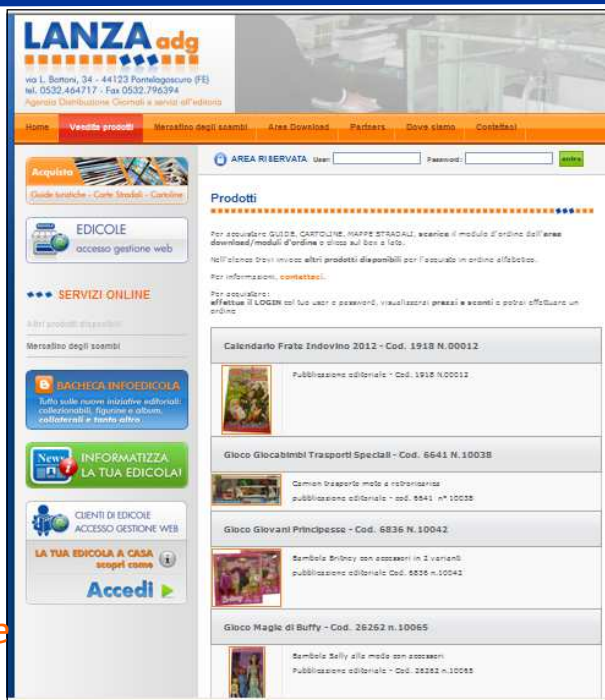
LANZA adg

via L. Bottoni, 34 - 44123 Pontelagoscuro (FE)
tel. 0532.464717 - Fax 0532.796394
Agenzia Distribuzione Giornali e servizi all'editoria

Home | Vendita prodotti | Mercatino degli scambi | Area Download | Partners | Dove siamo | Contattaci

Acquista
Guide turistiche - Carte Stradali - Cartoline

EDICOLE
accesso gestione web

SERVIZI ONLINE

Altri prodotti disponibili

Mercatino degli scambi

BACHECA INFOEDICOLA
Tutto sulle nuove iniziative editoriali: collezionabili, figurine e album, collaterali e tanto altro

News
INFORMATIZZA LA TUA EDICOLA!

CLIENTI DI EDICOLE
ACCESSO GESTIONE WEB

LA TUA EDICOLA A CASA
scopri come

Accedi

AREA RISERVATA User: Password: entra

Prodotti

Per acquistare GUIDE, CARTOLINE, MAPPE STRADALI, scarica il modulo d'ordine dall'area download/moduli d'ordine o clicca sul box a lato.

Nell'elenco trovi invece altri prodotti disponibili per l'acquisto in ordine alfabetico.

Per informazioni, contattaci.

Per acquistare:
effettua il LOGIN col tuo user e password, visualizzerai prezzi e sconti e potrai effettuare un ordine

Calendario Frate Indovino 2012 - Cod. 1918 N.00012

Pubblicazione editoriale - Cod. 1918 N.00012

Gioco Giocabimbi Trasporti Speciali - Cod. 6641 N.10038

Camion trasporto moto e retroscavatrice
pubblicazione editoriale - cod. 6641 n° 10038

Gioco Giovani Principesse - Cod. 6836 N.10042

Bambola Britney con accessori in 2 varianti
pubblicazione editoriale Cod. 6836 n.10042

Gioco Magie di Buffy - Cod. 26262 n.10065

Bambola Sally alla moda con accessori
Pubblicazione editoriale Cod. 26262 n.10065